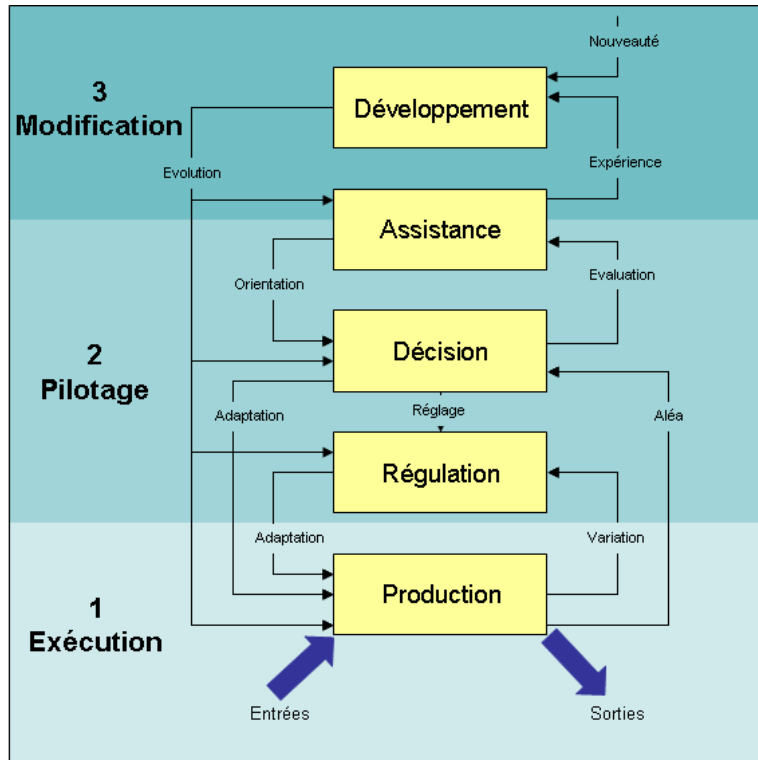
3
Modification

Nouveauté

Développement

Evolution

Expérience

Assistance

Orientation

Evaluation

2
Pilotage

Décision

Adaptation

Réglage

Aléa

Régulation

Adaptation

Variation

1
Exécution

Production

Entrées

Sorties